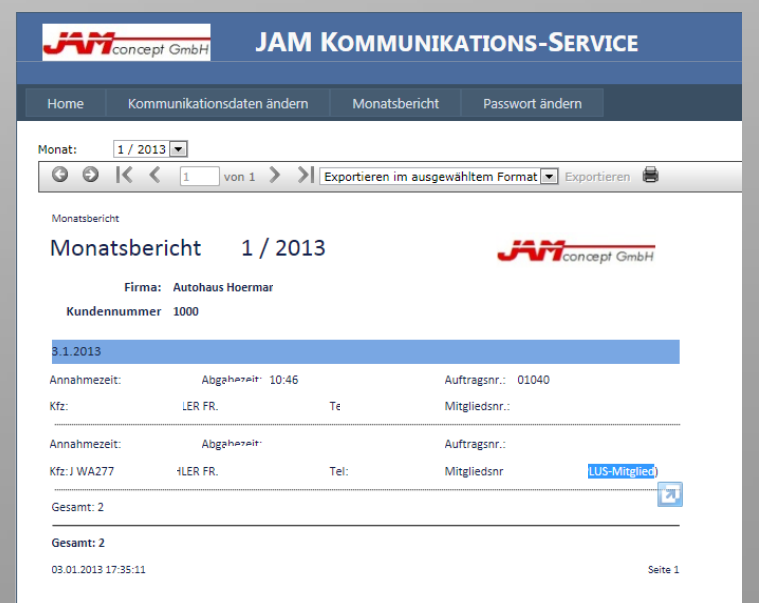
JAM concept GmbH

JAM KOMMUNIKATIONS-SERVICE

Home | Kommunikationsdaten ändern | Monatsbericht | Passwort ändern

Monat: 1 / 2013

1 von 1 | Exportieren im ausgewähltem Format | Exportieren

Monatsbericht

Monatsbericht 1 / 2013

JAM concept GmbH

Firma: Autohaus Hoermar

Kundennummer 1000

3.1.2013

Annahmezeit: Abgabezeit: 10:46 Auftragsnr.: 01040

Kfz: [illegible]LER FR. Te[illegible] Mitgliedsnr.:

Annahmezeit: Abgabezeit: Auftragsnr.:

Kfz: J WA277 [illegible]LER FR. Tel: Mitgliedsnr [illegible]LUS-Mitglied)

Gesamt: 2

Gesamt: 2

03.01.2013 17:35:11

Seite 1